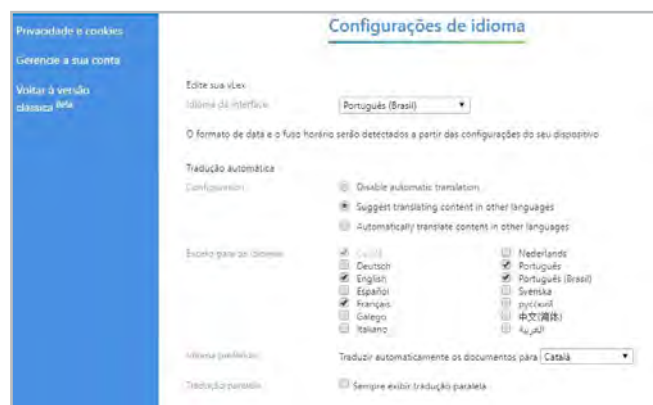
Privacidade e cookies

Gerencie a sua conta

Voltar à versão clássica Beta

Configurações de idioma

Edite sua vLex

Idioma da interface

Português (Brasil)

O formato de data e o fuso horário serão detectados a partir das configurações do seu dispositivo

Tradução automática

Configuração

Disable automatic translation

Suggest translating content in other languages

Automatically translate content in other languages

Exceto para os idiomas

Català
Deutsch
English
Español
Français
Galego
Italiano

Nederlands
Português
Português (Brasil)
Svenska
русский
中文(简体)
العربية

Idioma preferido

Traduzir automaticamente os documentos para Català

Tradução paralela

Sempre exibir tradução paralela